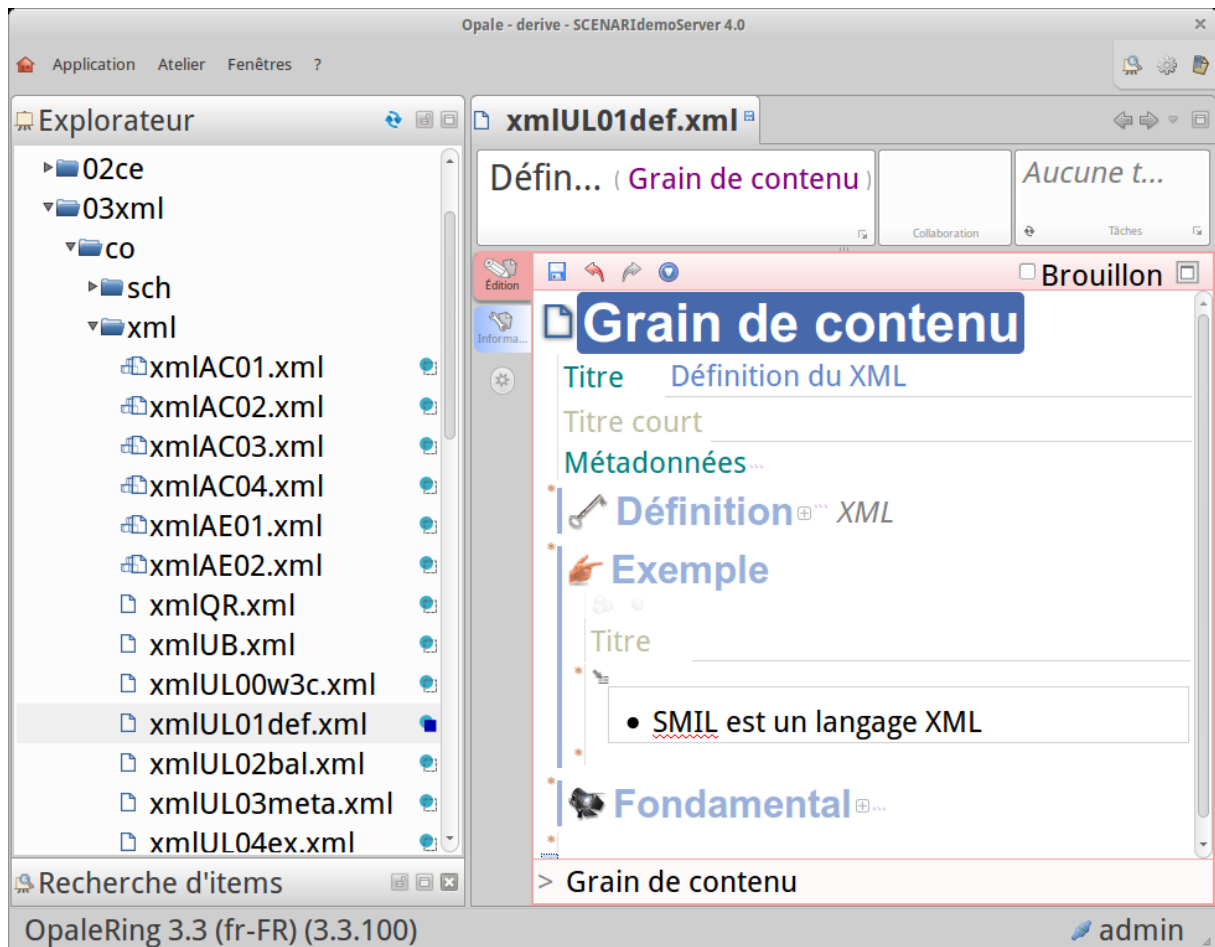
Opale - derive - SCENARIdemoServer 4.0

Application Atelier Fenêtres ?

Explorateur

02ce
03xml
co
sch
xml
xmlAC01.xml
xmlAC02.xml
xmlAC03.xml
xmlAC04.xml
xmlAE01.xml
xmlAE02.xml
xmlQR.xml
xmlUB.xml
xmlUL00w3c.xml
xmlUL01def.xml
xmlUL02bal.xml
xmlUL03meta.xml
xmlUL04ex.xml

Recherche d'items

xmlUL01def.xml

Défin... ( Grain de contenu )

Collaboration

Aucune t...

Tâches

Édition

Informa...

Brouillon

Grain de contenu

Titre Définition du XML

Titre court

Métadonnées

Définition XML

Exemple

Titre

SMIL est un langage XML

Fondamental

> Grain de contenu

OpaleRing 3.3 (fr-FR) (3.3.100)

admin